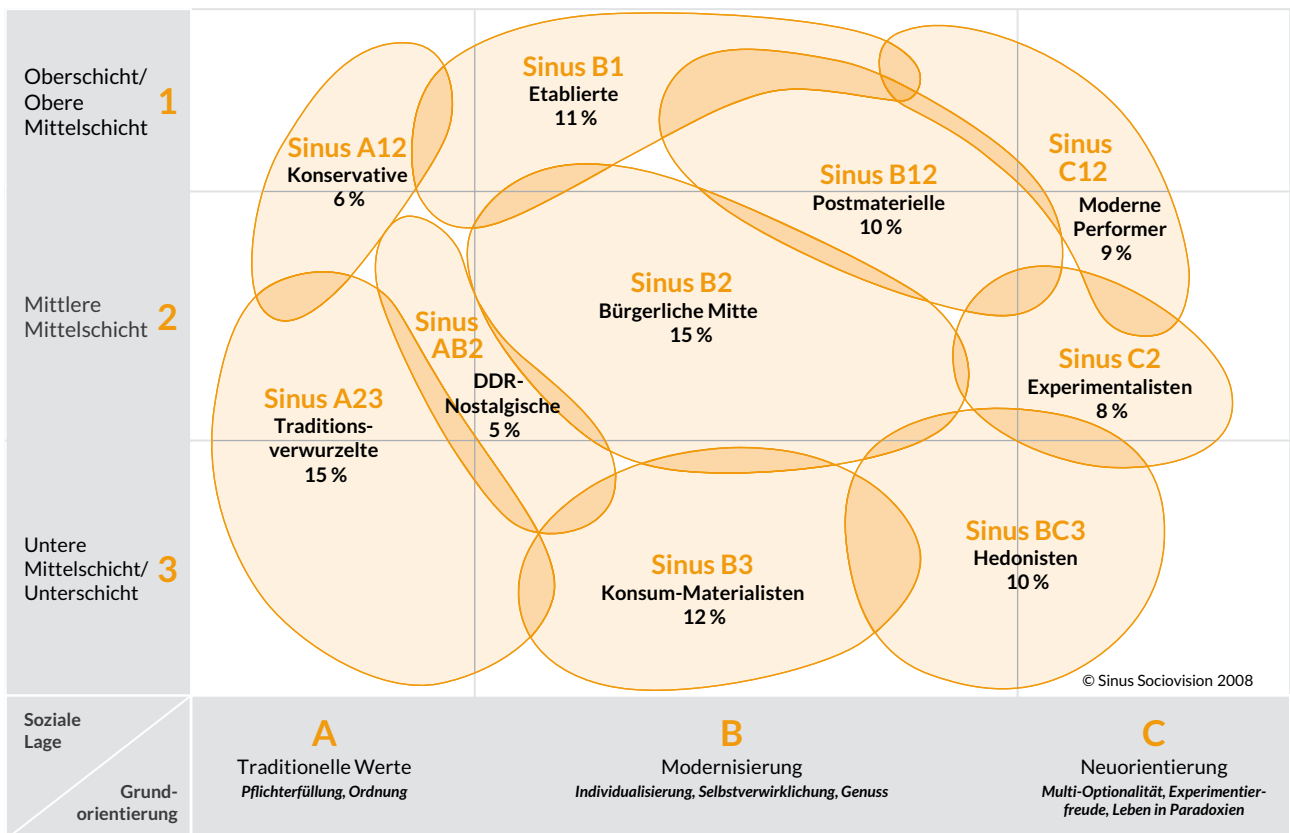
Oberschicht/ Obere Mittelschicht 1

Mittlere Mittelschicht 2

Untere Mittelschicht/ Unterschicht 3

Sinus B1
Etablierte
11 %

Sinus A12
Konservative
6 %

Sinus B12
Postmaterielle
10 %

Sinus C12
Moderne Performer
9 %

Sinus B2
Bürgerliche Mitte
15 %

Sinus AB2
DDR-Nostalgische
5 %

Sinus C2
Experimentalisten
8 %

Sinus A23
Traditionsverwurzelte
15 %

Sinus BC3
Hedonisten
10 %

Sinus B3
Konsum-Materialisten
12 %

© Sinus Sociovision 2008

Soziale Lage

Grundorientierung

A
Traditionelle Werte
Pflichterfüllung, Ordnung

B
Modernisierung
Individualisierung, Selbstverwirklichung, Genuss

C
Neuorientierung
Multi-Optionalität, Experimentierfreude, Leben in Paradoxien